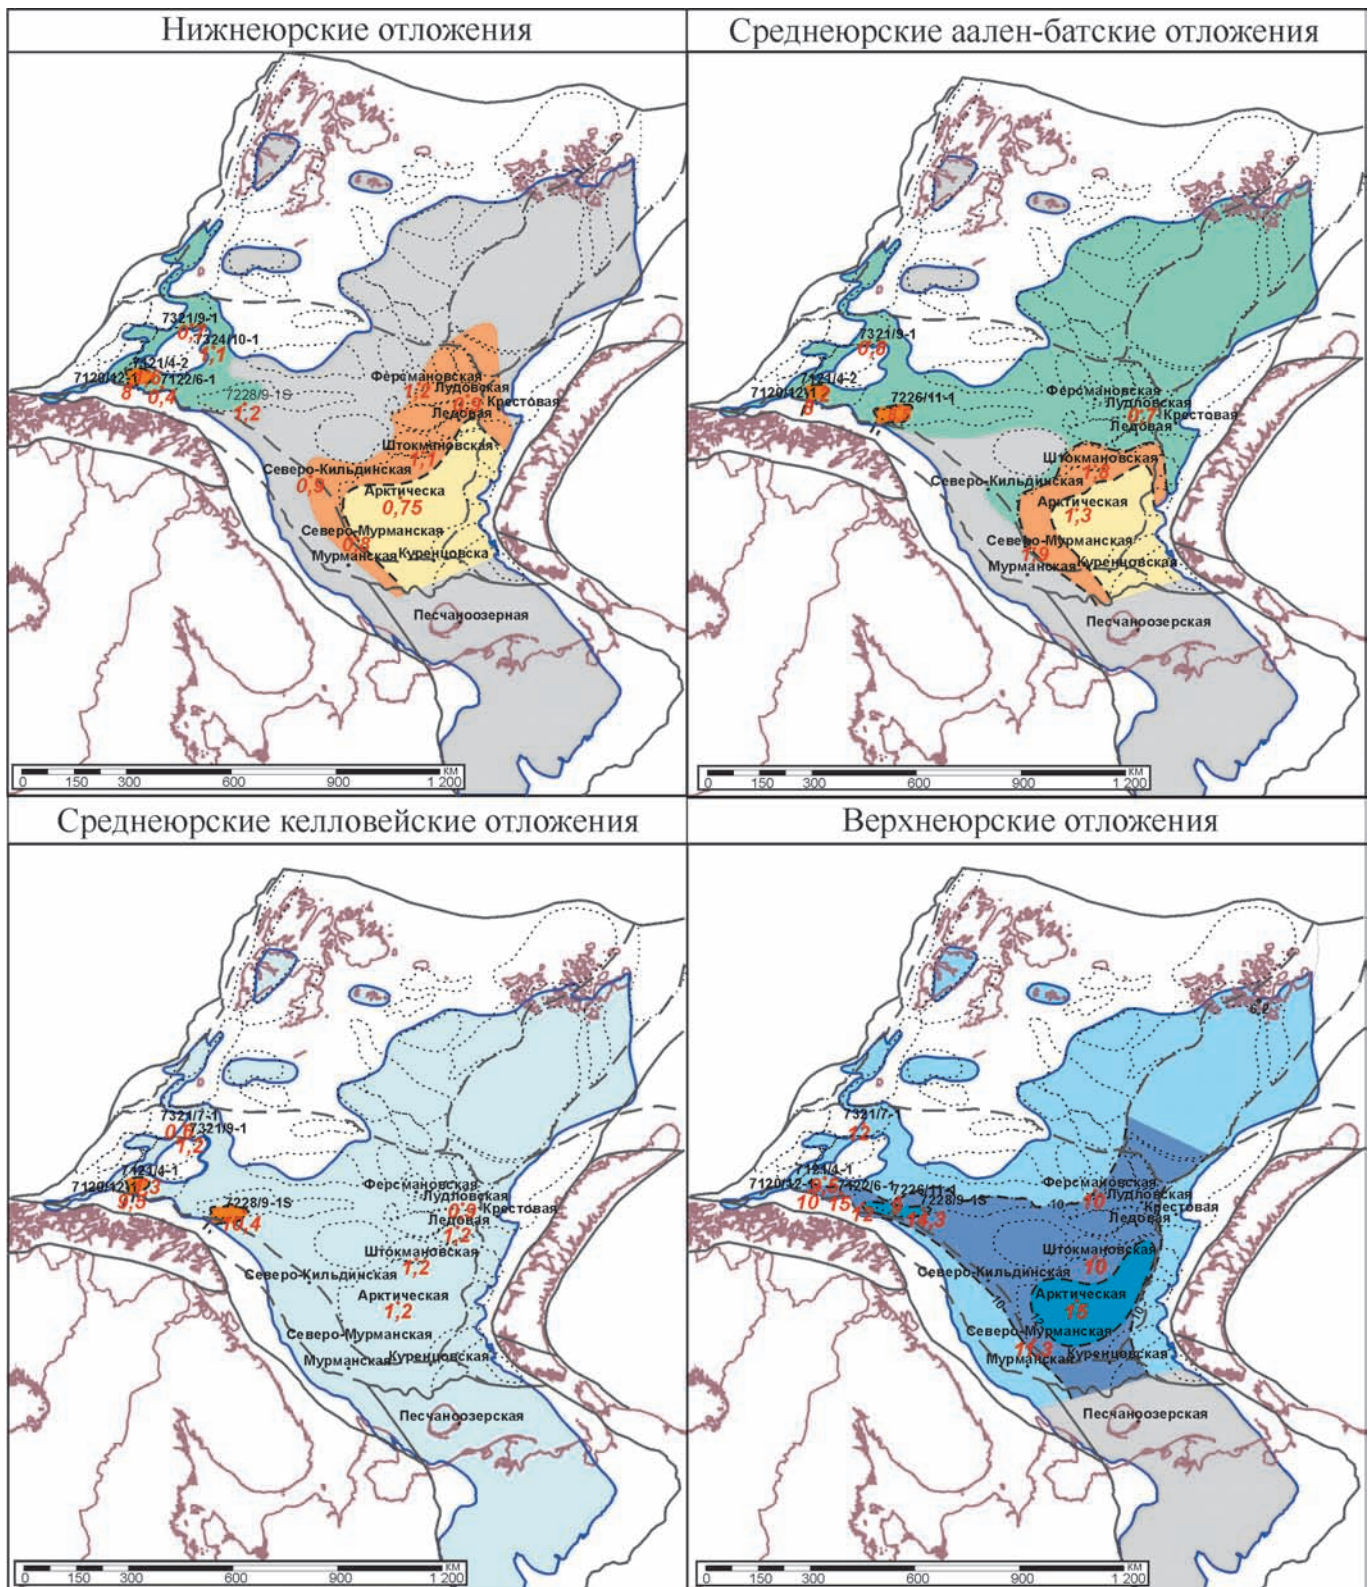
Нижнеюрские отложения

7321/9-1
0,7
7324/10-1
1,1
7121/4-2
7120/12-1
7122/6-1
8
0,4
7228/9-1S
1,2
Ферсмановская
1,2
Лудловская
0,9
Крестовая
Ледовая
Штокмановская
1,1
Северо-Кильдинская
0,9
Арктическа
0,75
Северо-Мурманская
0,8
Мурманская
Куренцовская
Песчаноозерная

0 150 300 600 900 1 200 КМ

Среднеюрские аален-батские отложения

7321/9-1
0,8
7121/4-2
7120/12-1
1,2
8
7226/11-1
Ферсмановская
Лудловская
0,7
Крестовая
Ледовая
Штокмановская
1,8
Северо-Кильдинская
Арктическая
1,3
Северо-Мурманская
1,9
Мурманская
Куренцовская
Песчаноозерская

0 150 300 600 900 1 200 КМ

Среднеюрские келловейские отложения

7321/7-1
0,8
7321/9-1
1,2
7121/4-1
7120/12-1
1,3
9,5
7228/9-1S
10,4
Ферсмановская
Лудловская
0,9
Крестовая
Ледовая
1,2
Штокмановская
1,2
Северо-Кильдинская
Арктическая
1,2
Северо-Мурманская
Мурманская
Куренцовская
Песчаноозерская

0 150 300 600 900 1 200 КМ

Верхнеюрские отложения

7321/7-1
12
7121/4-1
7120/12-1
7122/6-1
7226/11-1
7228/9-1S
9,5
10
15
12
9
14,3
Ферсмановская
10
Лудловская
Крестовая
Ледовая
Штокмановская
10
Северо-Кильдинская
Арктическая
15
Северо-Мурманская
11,3
Мурманская
Куренцовская
Песчаноозерская

0 150 300 600 900 1 200 КМ